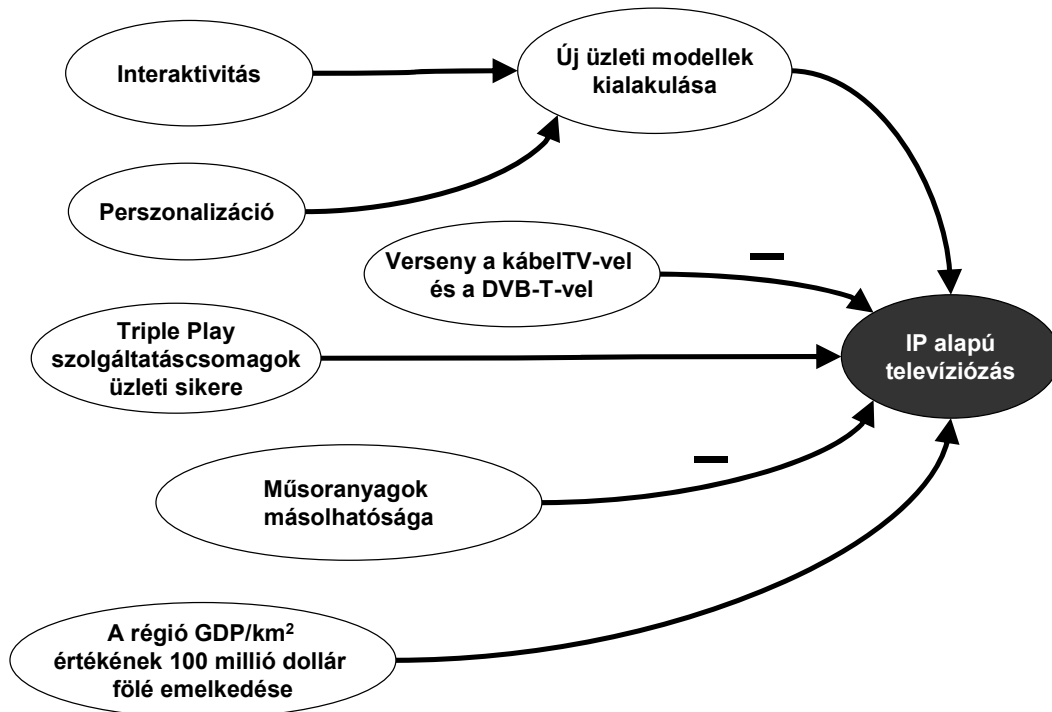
Interaktivitás

Új üzleti modellek kialakulása

Perszonalizáció

Verseny a kábelTV-vel és a DVB-T-vel

–

Triple Play szolgáltatáscsomagok üzleti sikere

IP alapú televíziózás

–

Műsoranyagok másolhatósága

A régió GDP/km$^2$ értékének 100 millió dollár fölé emelkedése